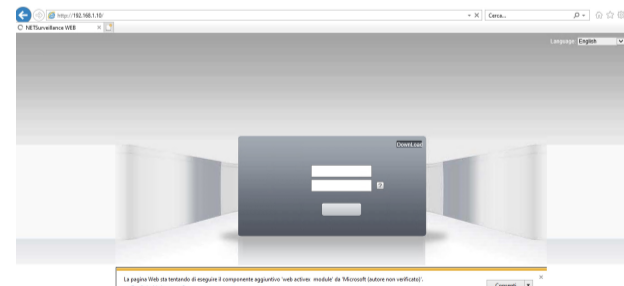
http://192.168.1.10/
Cerca...
NETSurveillence WEB
Language English
DownLoad
?
La pagina Web sta tentando di eseguire il componente aggiuntivo 'web activex module' da 'Microsoft (autore non verificato)'.
Consenti